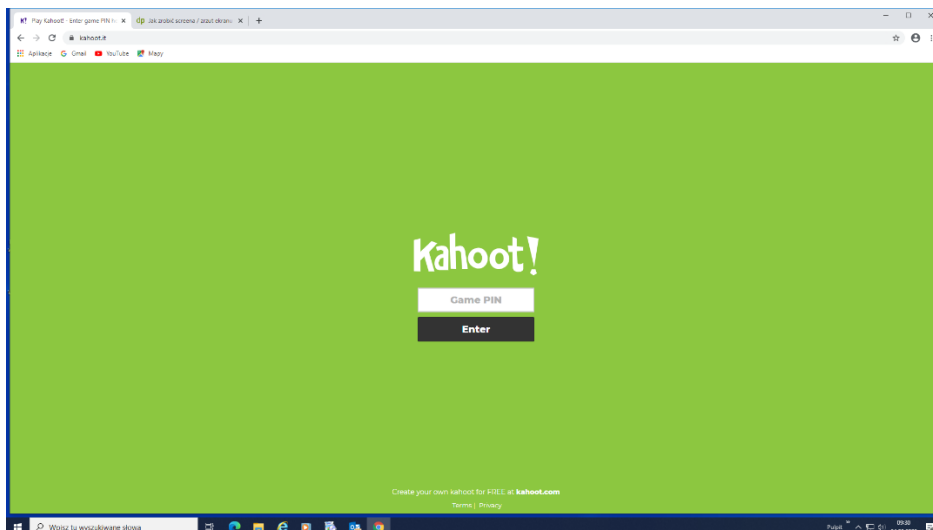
Play Kahoot! - Enter game PIN h ×
dp Jak zrobić zrzut ekranu ×
+

kahoot.it

Aplikacje
Gmail
YouTube
Mapy

Kahoot!

Game PIN

Enter

Create your own kahoot for FREE at kahoot.com

Terms | Privacy

Wpisz tu wyszukiwane słowa

Pulpit
09:30